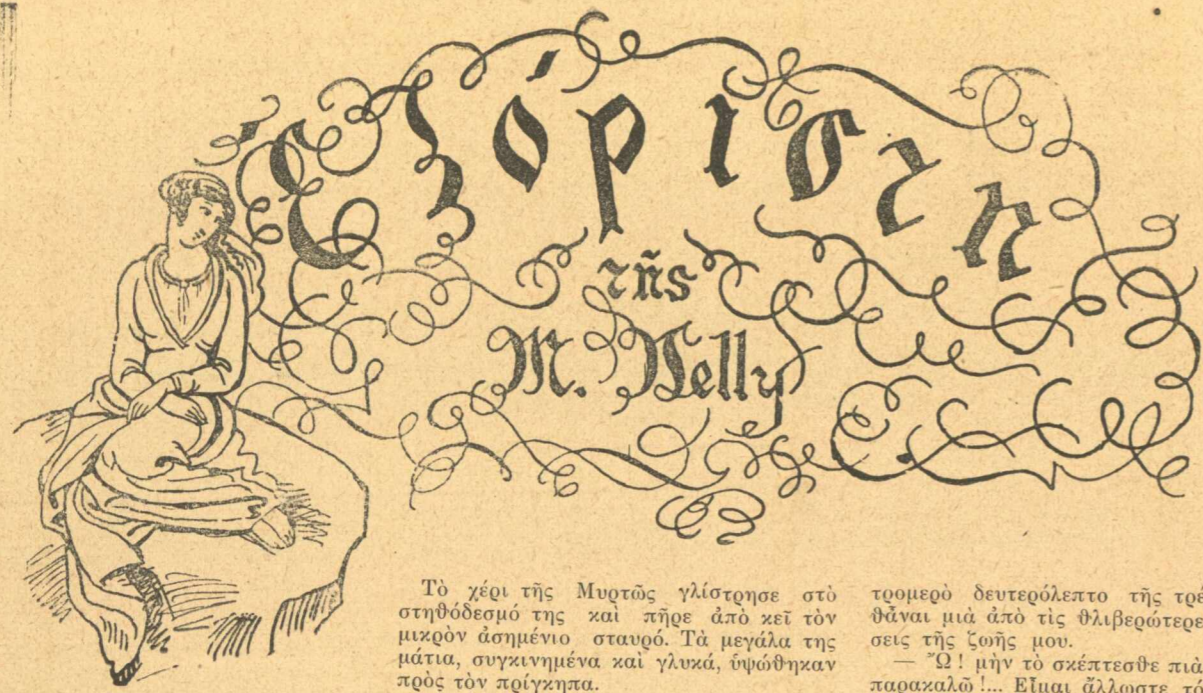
Ἐξόρισῃ

τῆς

Μ. Nelly

Τὸ χέρι τῆς Μυρτῶς γλίστρησε στὸ στηθόδεσμό της καὶ πῆρε ἀπὸ κεῖ τὸν μικρὸν ἀσημένιο σταυρό. Τὰ μεγάλα της μάτια, συγκινημένα καὶ γλυκά, ὑψώθηκαν πρὸς τὸν πρίγκηπα.

τρομερὸ δευτερόλεπτο τῆς τρέ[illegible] θᾶναι μιὰ ἀπὸ τὶς θλιβερώτερε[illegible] σεις τῆς ζωῆς μου.

— Ὦ! μὴν τὸ σκέπτεσθε πιὰ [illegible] παρακαλῶ!... Εἶμαι ἄλλωστε τ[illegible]